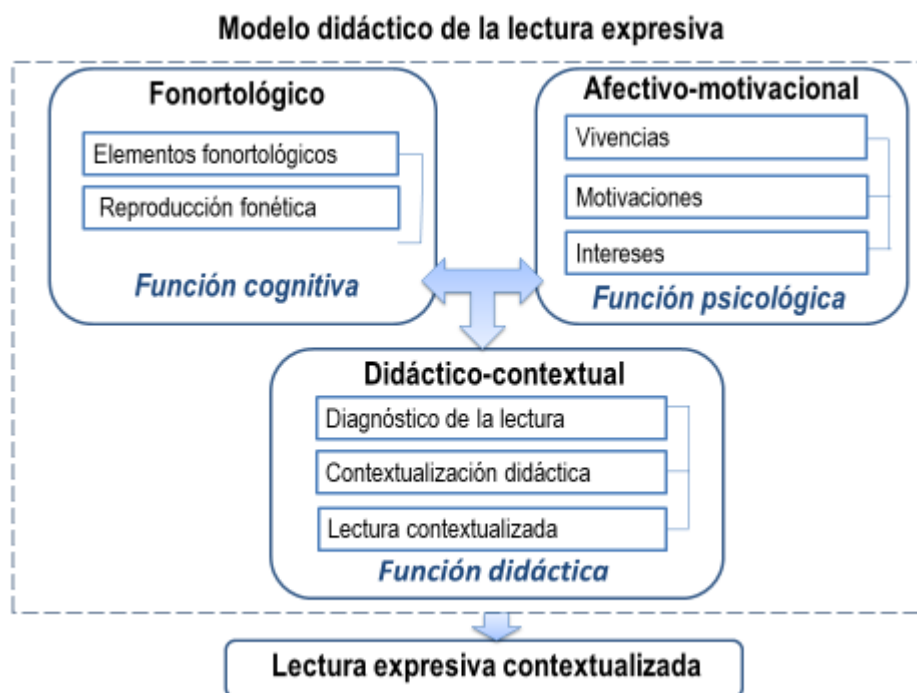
Modelo didáctico de la lectura expresiva

Fonortológico

Elementos fonortológicos

Reproducción fonética

Función cognitiva

Afectivo-motivacional

Vivencias

Motivaciones

Intereses

Función psicológica

Didáctico-contextual

Diagnóstico de la lectura

Contextualización didáctica

Lectura contextualizada

Función didáctica

Lectura expresiva contextualizada